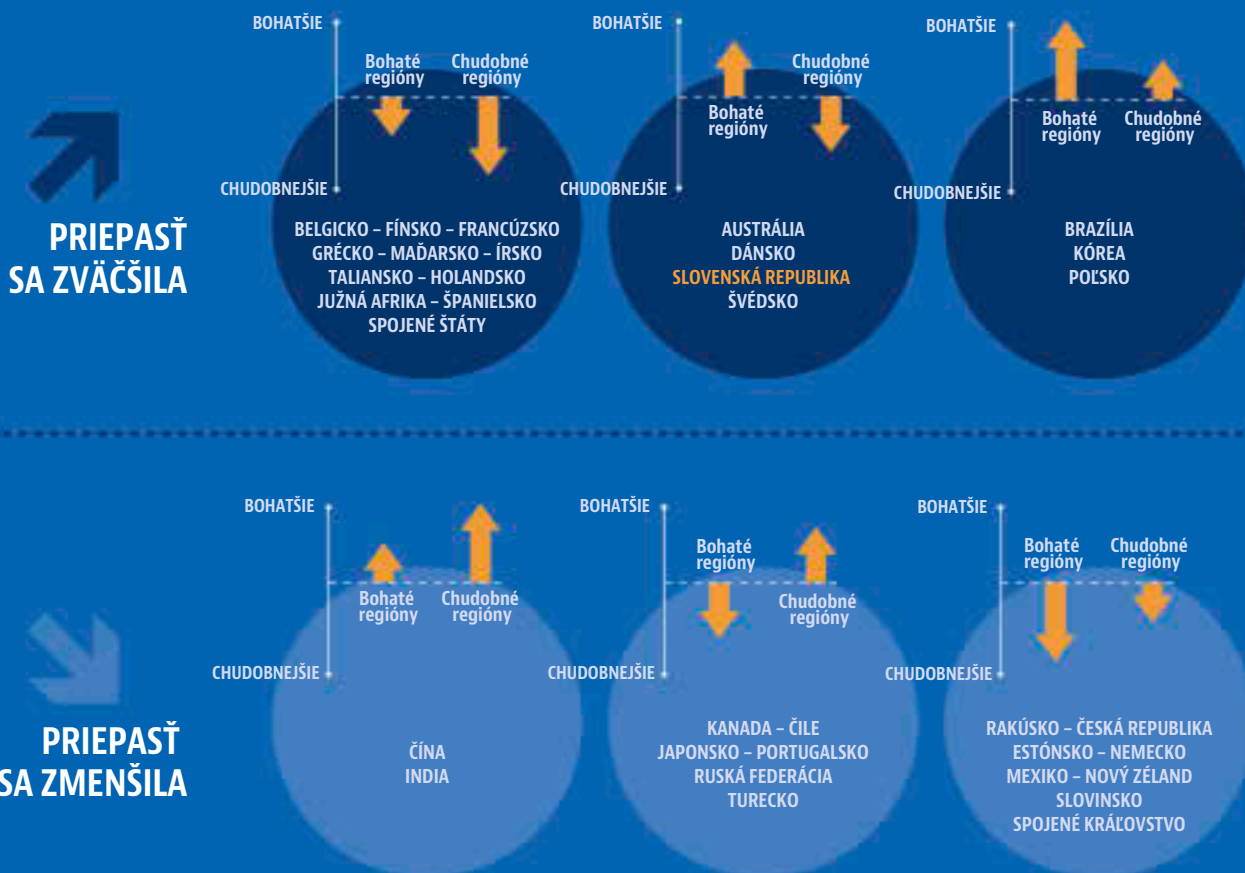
PRIEPASŤ SA ZVÄČŠILA

BOHATŠIE
Bohaté regióny
Chudobné regióny
CHUDOBNEJŠIE
BELGICKO – FÍNSKO – FRANCÚZSKO
GRÉCKO – MAĎARSKO – ÍRSKO
TALIANSKO – HOLANDSKO
JUŽNÁ AFRIKA – ŠPANIELSKO
SPOJENÉ ŠTÁTY

BOHATŠIE
Bohaté regióny
Chudobné regióny
CHUDOBNEJŠIE
AUSTRÁLIA
DÁNSKO
SLOVENSKÁ REPUBLIKA
ŠVÉDSKO

BOHATŠIE
Bohaté regióny
Chudobné regióny
CHUDOBNEJŠIE
BRAZÍLIA
KÓREA
POĽSKO

PRIEPASŤ SA ZMENŠILA

BOHATŠIE
Bohaté regióny
Chudobné regióny
CHUDOBNEJŠIE
ČÍNA
INDIA

BOHATŠIE
Bohaté regióny
Chudobné regióny
CHUDOBNEJŠIE
KANADA – ČILE
JAPONSKO – PORTUGALSKO
RUSKÁ FEDERÁCIA
TURECKO

BOHATŠIE
Bohaté regióny
Chudobné regióny
CHUDOBNEJŠIE
RAKÚSKO – ČESKÁ REPUBLIKA
ESTÓNSKO – NEMECKO
MEXIKO – NOVÝ ZÉLAND
SLOVINSKO
SPOJENÉ KRÁĽOVSTVO